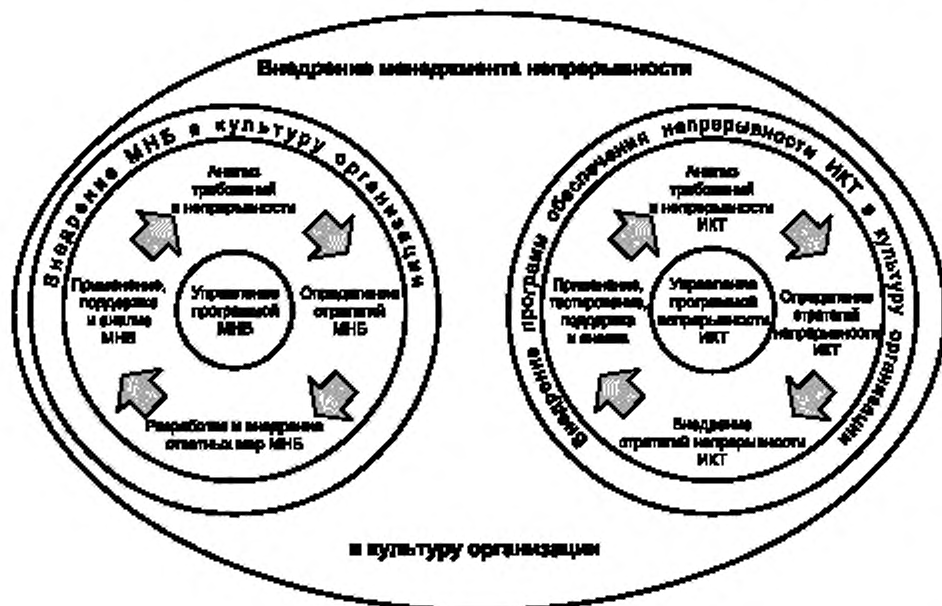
Внедрение менеджмента непрерывности

Внедрение МНБ в культуру организации

Анализ требований к непрерывности

Применение, поддержка и анализ МНБ

Управление программой МНБ

Определение стратегий МНБ

Разработка и внедрение ответных мер МНБ

Внедрение программ обеспечения непрерывности ИКТ в культуру организации

Анализ требований к непрерывности ИКТ

Применение, тестирование, поддержка и анализ

Управление программой непрерывности ИКТ

Определение стратегий непрерывности ИКТ

Внедрение стратегий непрерывности ИКТ

в культуру организации